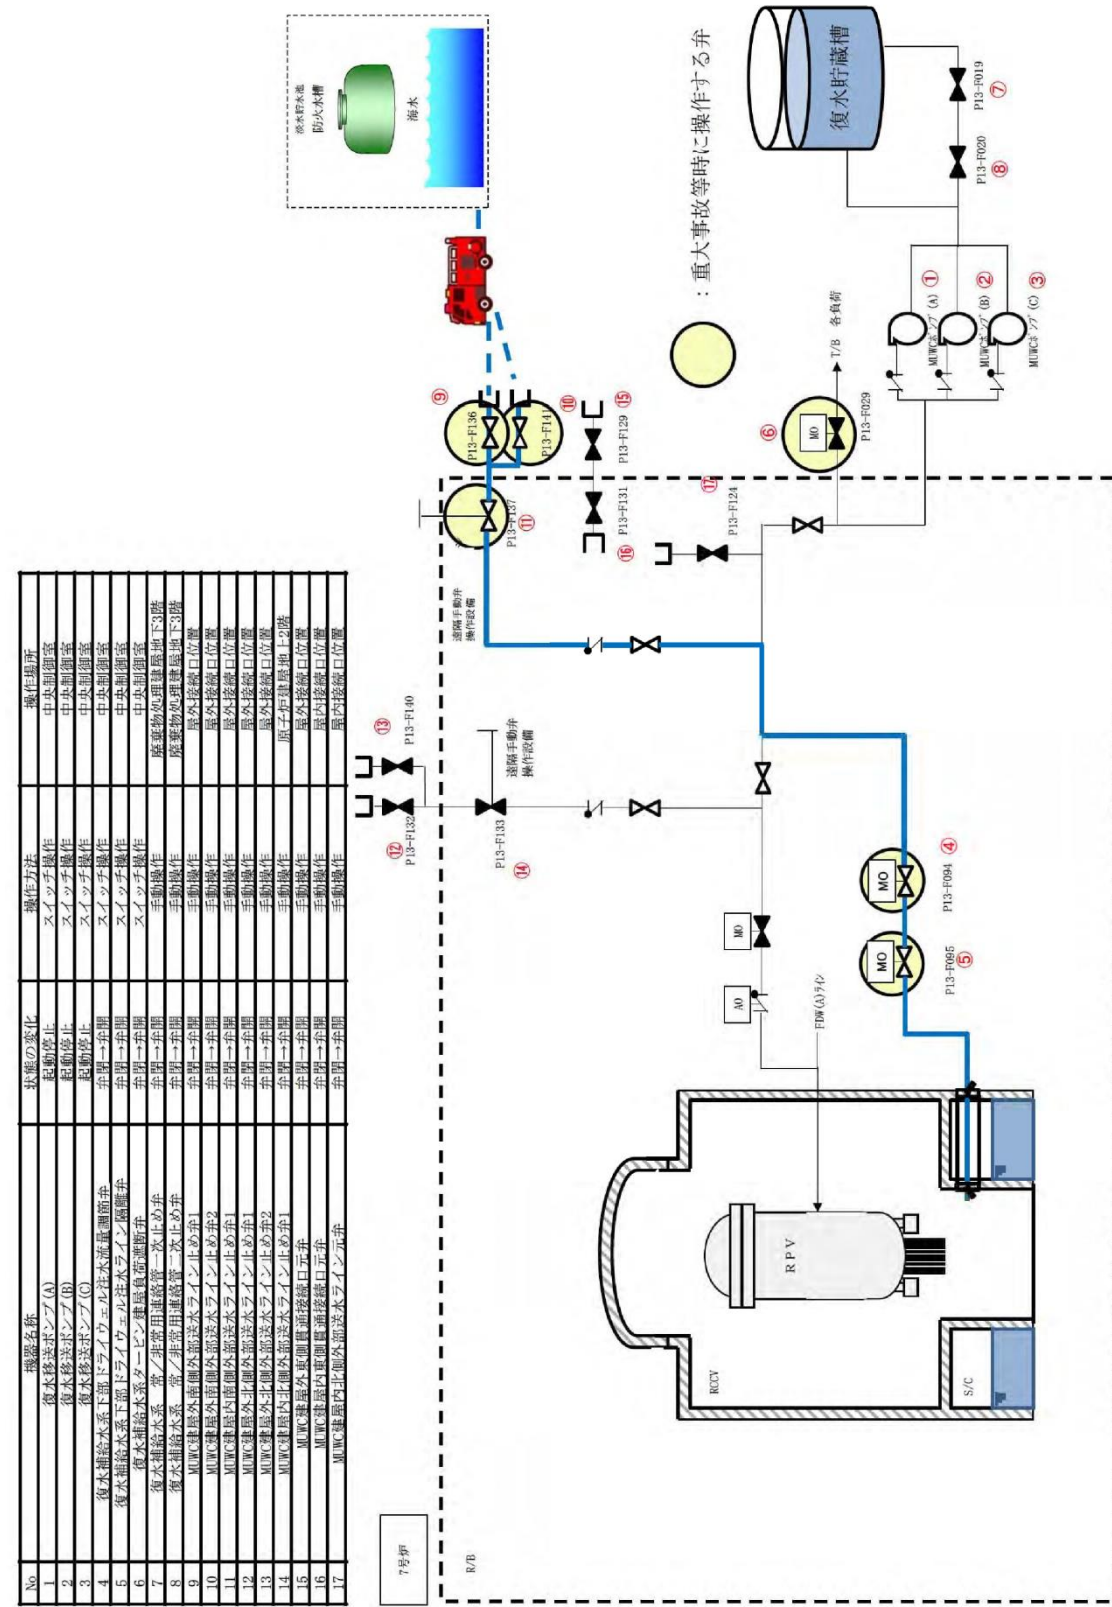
| No | 機器名称 | 状態の変化 | 操作方法 | 操作場所 |
|---|---|---|---|---|
| 1 | 復水移送ポンプ(A) | 起動停止 | スイッチ操作 | 中央制御室 |
| 2 | 復水移送ポンプ(B) | 起動停止 | スイッチ操作 | 中央制御室 |
| 3 | 復水移送ポンプ(C) | 起動停止 | スイッチ操作 | 中央制御室 |
| 4 | 復水補給水系下部ドライウェル注水流量調節弁 | 弁閉→弁開 | スイッチ操作 | 中央制御室 |
| 5 | 復水補給水系下部ドライウェル注水ライン隔離弁 | 弁閉→弁開 | スイッチ操作 | 中央制御室 |
| 6 | 復水補給水系タービン建屋負荷遮断弁 | 弁開→弁閉 | スイッチ操作 | 中央制御室 |
| 7 | 復水補給水系 常/非常用連絡管一次止め弁 | 弁開→弁閉 | 手動操作 | 廃棄物処理建屋地下3階 |
| 8 | 復水補給水系 常/非常用連絡管二次止め弁 | 弁開→弁閉 | 手動操作 | 廃棄物処理建屋地下3階 |
| 9 | MUWC建屋外南側外部送水ライン止め弁1 | 弁閉→弁開 | 手動操作 | 屋外接続口位置 |
| 10 | MUWC建屋外南側外部送水ライン止め弁2 | 弁閉→弁開 | 手動操作 | 屋外接続口位置 |
| 11 | MUWC建屋内南側外部送水ライン止め弁1 | 弁閉→弁開 | 手動操作 | 屋外接続口位置 |
| 12 | MUWC建屋外北側外部送水ライン止め弁1 | 弁閉→弁開 | 手動操作 | 屋外接続口位置 |
| 13 | MUWC建屋外北側外部送水ライン止め弁2 | 弁閉→弁開 | 手動操作 | 屋外接続口位置 |
| 14 | MUWC建屋内北側外部送水ライン止め弁1 | 弁閉→弁開 | 手動操作 | 原子炉建屋地上2階 |
| 15 | MUWC建屋外東側貫通接続口元弁 | 弁閉→弁開 | 手動操作 | 屋外接続口位置 |
| 16 | MUWC建屋内東側貫通接続口元弁 | 弁閉→弁開 | 手動操作 | 屋内接続口位置 |
| 17 | MUWC建屋内北側外部送水ライン元弁 | 弁閉→弁開 | 手動操作 | 屋内接続口位置 |

7号炉

R/B

淡水貯水池
防火水槽
海水

復水貯蔵槽

：重大事故等時に操作する弁

P13-F019 ⑦
P13-F020 ⑧
MUWCポンプ(A) ①
MUWCポンプ(B) ②
MUWCポンプ(C) ③

T/B 各負荷
MO P13-F029 ⑥

⑨ P13-F136
⑩ P13-F141
P13-F129 ⑮
P13-F131 ⑯
P13-F137 ⑪
P13-F124 ⑰

遠隔手動弁操作設備

⑬ P13-F140
⑫ P13-F132
P13-F133 ⑭
遠隔手動弁操作設備

MO
AO
FDW(A)ライン
MO P13-F094 ④
MO P13-F095 ⑤

RPV
RCCV
S/C